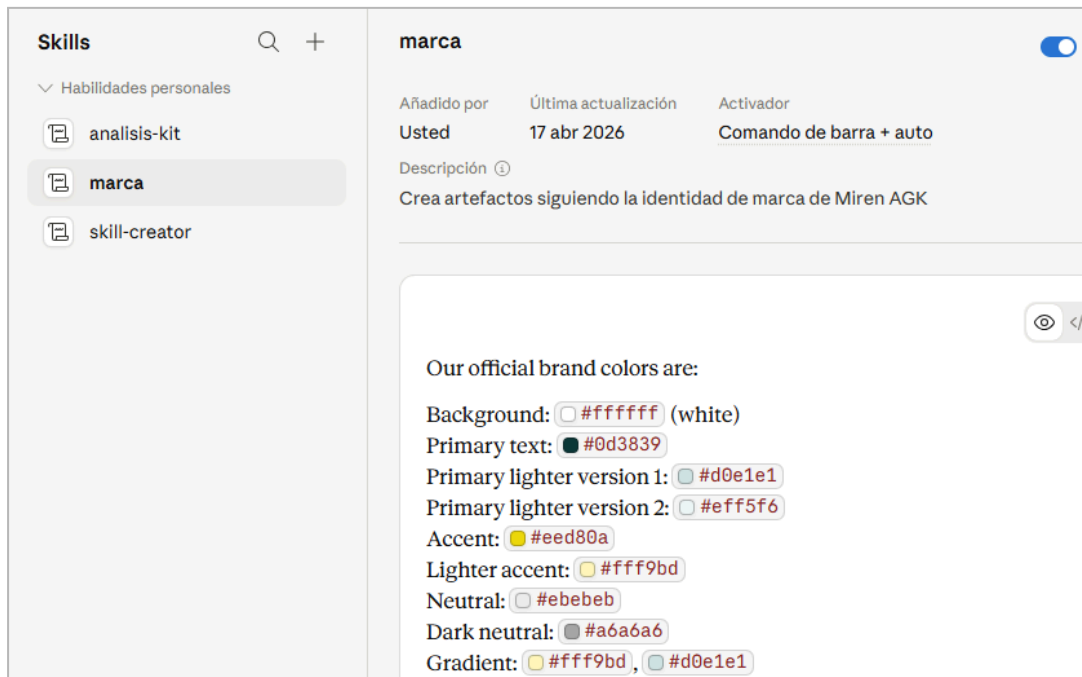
Skills

Habilidades personales

analisis-kit

marca

skill-creator

marca

Añadido por
Usted

Última actualización
17 abr 2026

Activador
Comando de barra + auto

Descripción

Crea artefactos siguiendo la identidad de marca de Miren AGK

</

Our official brand colors are:

Background: #ffffff (white)
Primary text: #0d3839
Primary lighter version 1: #d0e1e1
Primary lighter version 2: #eff5f6
Accent: #eed80a
Lighter accent: #fff9bd
Neutral: #ebebeb
Dark neutral: #a6a6a6
Gradient: #fff9bd, #d0e1e1